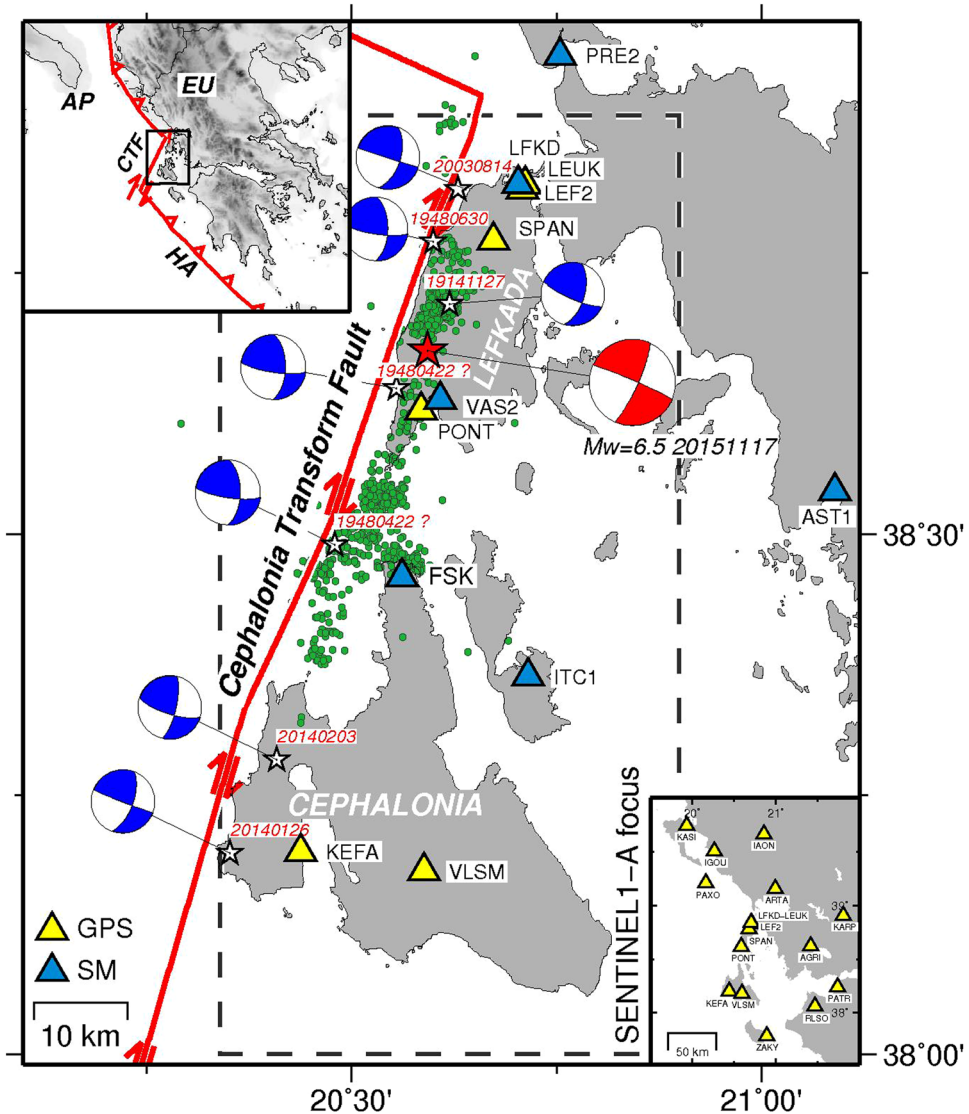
AP
EU
CTF
HA
PRE2
LFKD
LEUK
LEF2
20030814
19480630
SPAN
19141127
LEFKADA
19480422 ?
VAS2
PONT
Mw=6.5 20151117
Cephalonia Transform Fault
AST1
19480422 ?
38°30'
FSK
ITC1
20140203
CEPHALONIA
20140126
KEFA
VLSM
SENTINEL1-A focus
20°
21°
KASI
IAON
IGOU
PAXO
ARTA
39°
LFKD–LEUK
LEF2
KARP
SPAN
PONT
AGRI
KEFA
VLSM
PATR
RLSO
38°
50 km
ZAKY
GPS
SM
10 km
20°30'
21°00'
38°00'